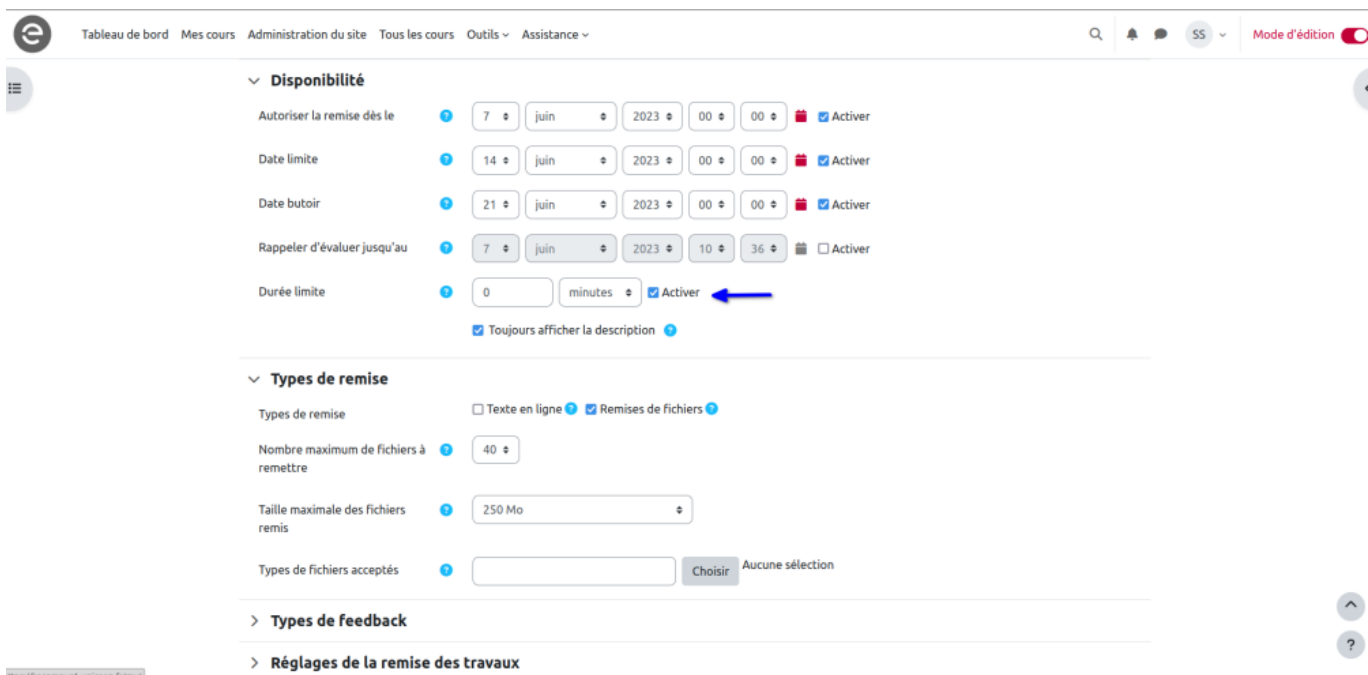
Tableau de bord Mes cours Administration du site Tous les cours Outils Assistance

SS

Mode d'édition

Disponibilité

Autoriser la remise dès le 7 juin 2023 00 00 Activer

Date limite 14 juin 2023 00 00 Activer

Date butoir 21 juin 2023 00 00 Activer

Rappeler d'évaluer jusqu'au 7 juin 2023 10 36 Activer

Durée limite 0 minutes Activer

Toujours afficher la description

Types de remise

Types de remise Texte en ligne Remises de fichiers

Nombre maximum de fichiers à remettre 40

Taille maximale des fichiers remis 250 Mo

Types de fichiers acceptés Choisir Aucune sélection

Types de feedback

Réglages de la remise des travaux